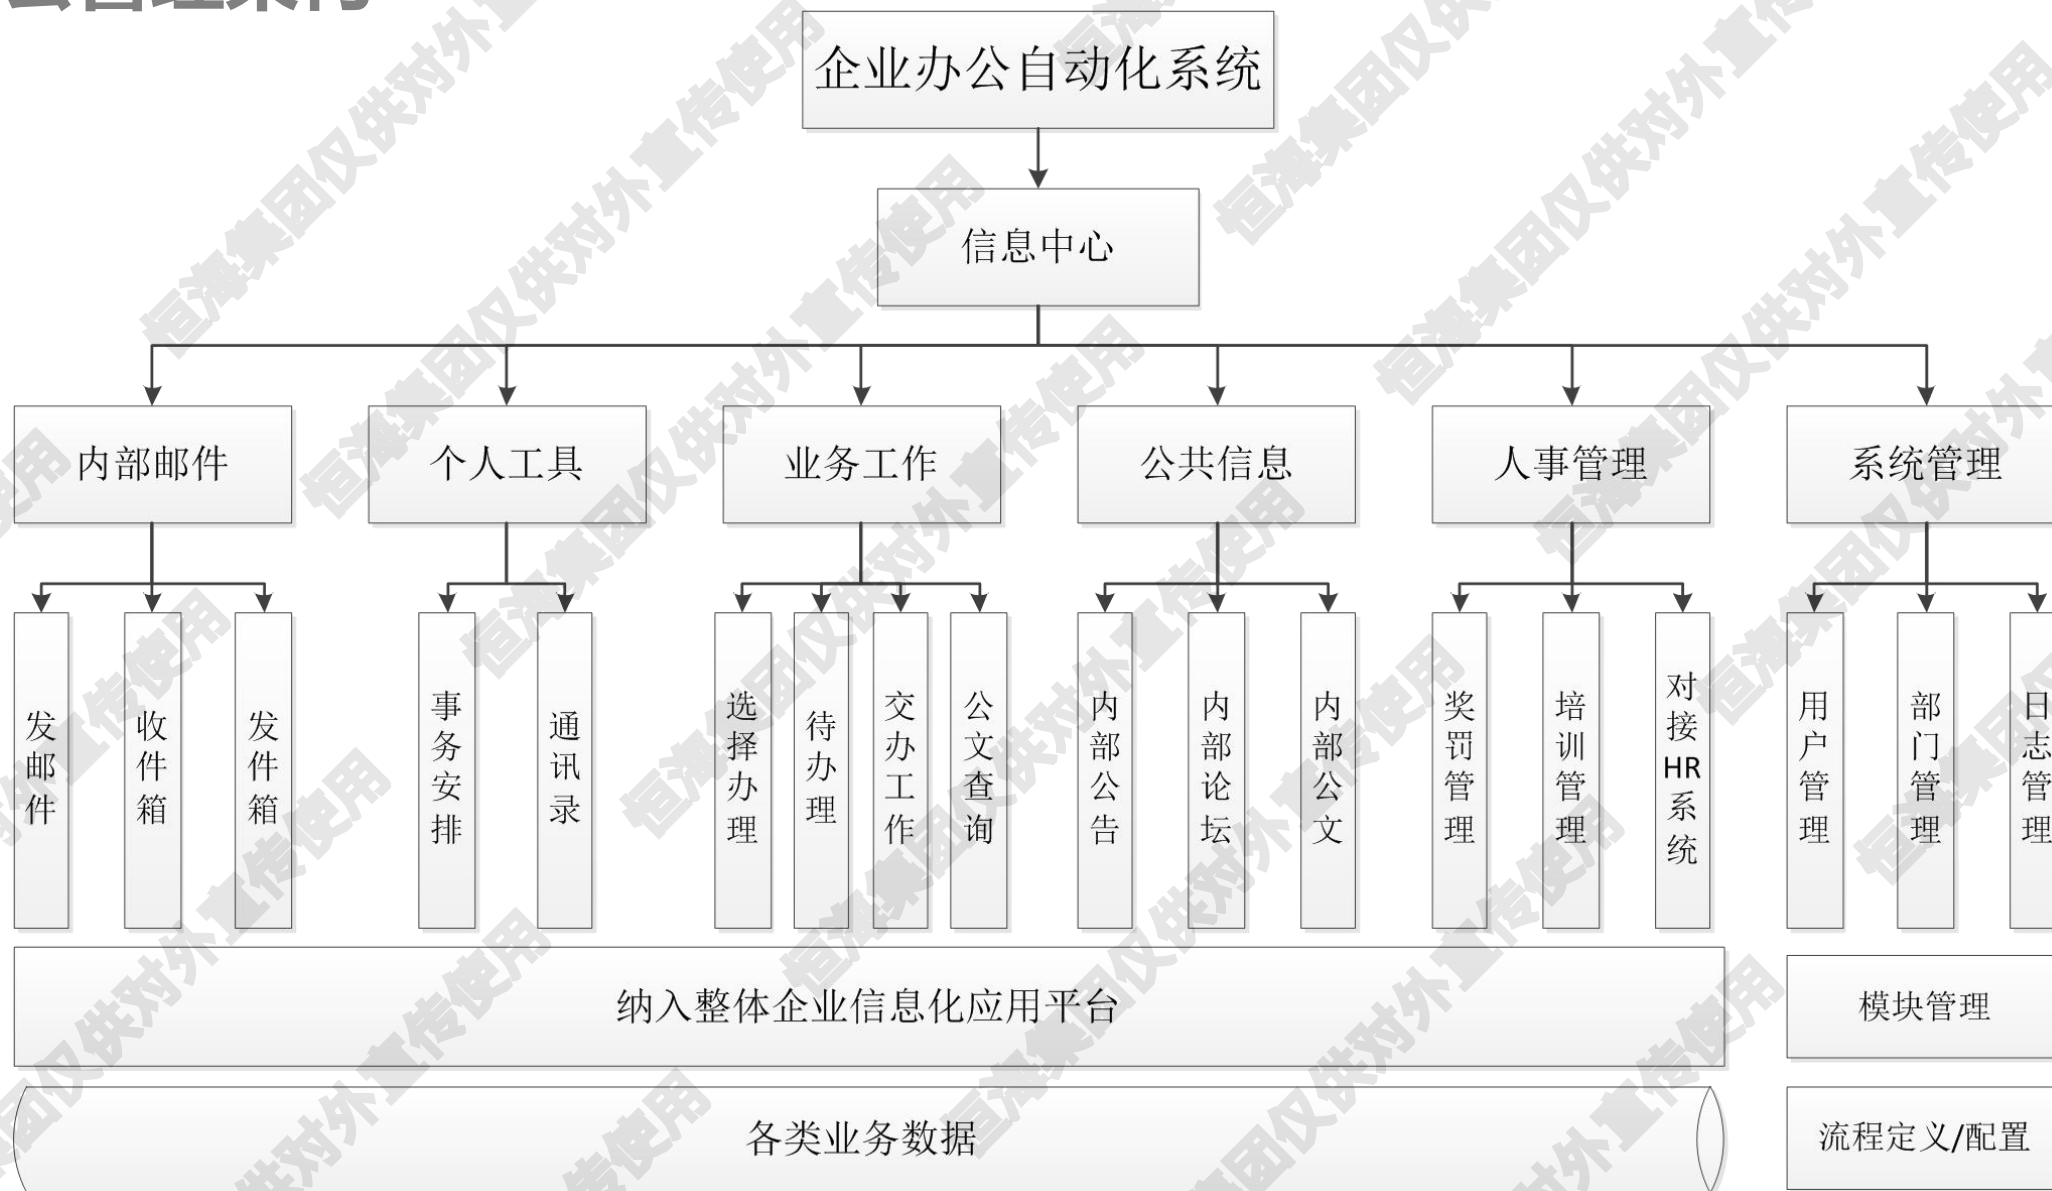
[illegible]

企业办公自动化系统

信息中心

内部邮件
发邮件
收件箱
发件箱

个人工具
事务安排
通讯录

业务工作
选择办理
待办理
交办工作
公文查询

公共信息
内部公告
内部论坛
内部公文

人事管理
奖罚管理
培训管理
对接HR系统

系统管理
用户管理
部门管理
日志管理

纳入整体企业信息化应用平台

模块管理

各类业务数据

流程定义/配置

恒海集团仅供对外宣传使用